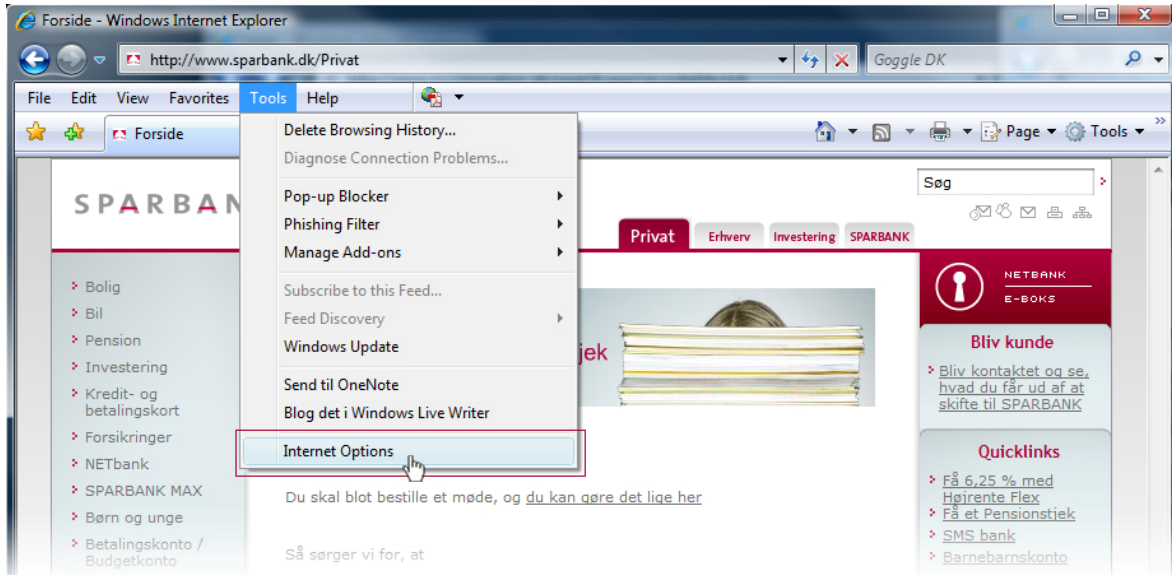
Forside - Windows Internet Explorer

http://www.sparbank.dk/Privat

Goggle DK

File Edit View Favorites Tools Help

Forside

Page Tools

Delete Browsing History...
Diagnose Connection Problems...
Pop-up Blocker
Phishing Filter
Manage Add-ons
Subscribe to this Feed...
Feed Discovery
Windows Update
Send til OneNote
Blog det i Windows Live Writer
Internet Options

SPARBAN

Søg

Privat Erhverv Investering SPARBANK

Bolig
Bil
Pension
Investering
Kredit- og betalingskort
Forsikringer
NETbank
SPARBANK MAX
Børn og unge
Betalingskonto / Budgetkonto

jek

Du skal blot bestille et møde, og du kan gøre det lige her

Så sørger vi for, at

NETBANK
E-BOKS

Bliv kunde

Bliv kontaktet og se, hvad du får ud af at skifte til SPARBANK

Quicklinks

Få 6,25 % med Højrente Flex
Få et Pensionstjek
SMS bank
Barnebarnskonto